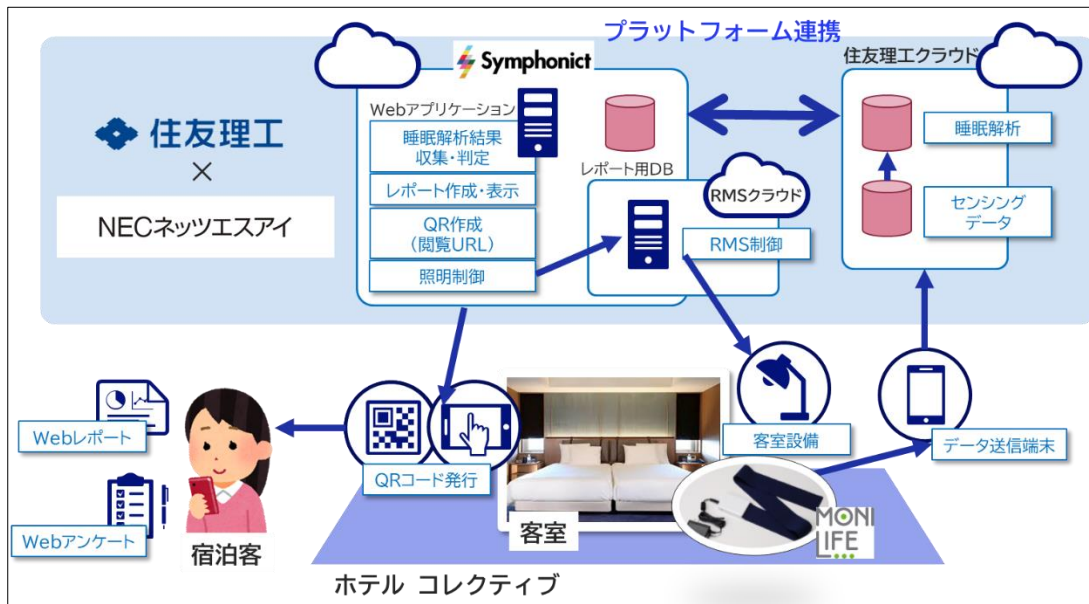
プラットフォーム連携

住友理工
×
NECネッツエスアイ

Symphonict
Webアプリケーション
睡眠解析結果収集・判定
レポート作成・表示
QR作成
(閲覧URL)
照明制御

レポート用DB
RMSクラウド
RMS制御

住友理工クラウド
睡眠解析
センシングデータ

Webレポート
Webアンケート
宿泊客
QRコード発行
客室
客室設備
データ送信端末
MONI LIFE
ホテル コレクティブ